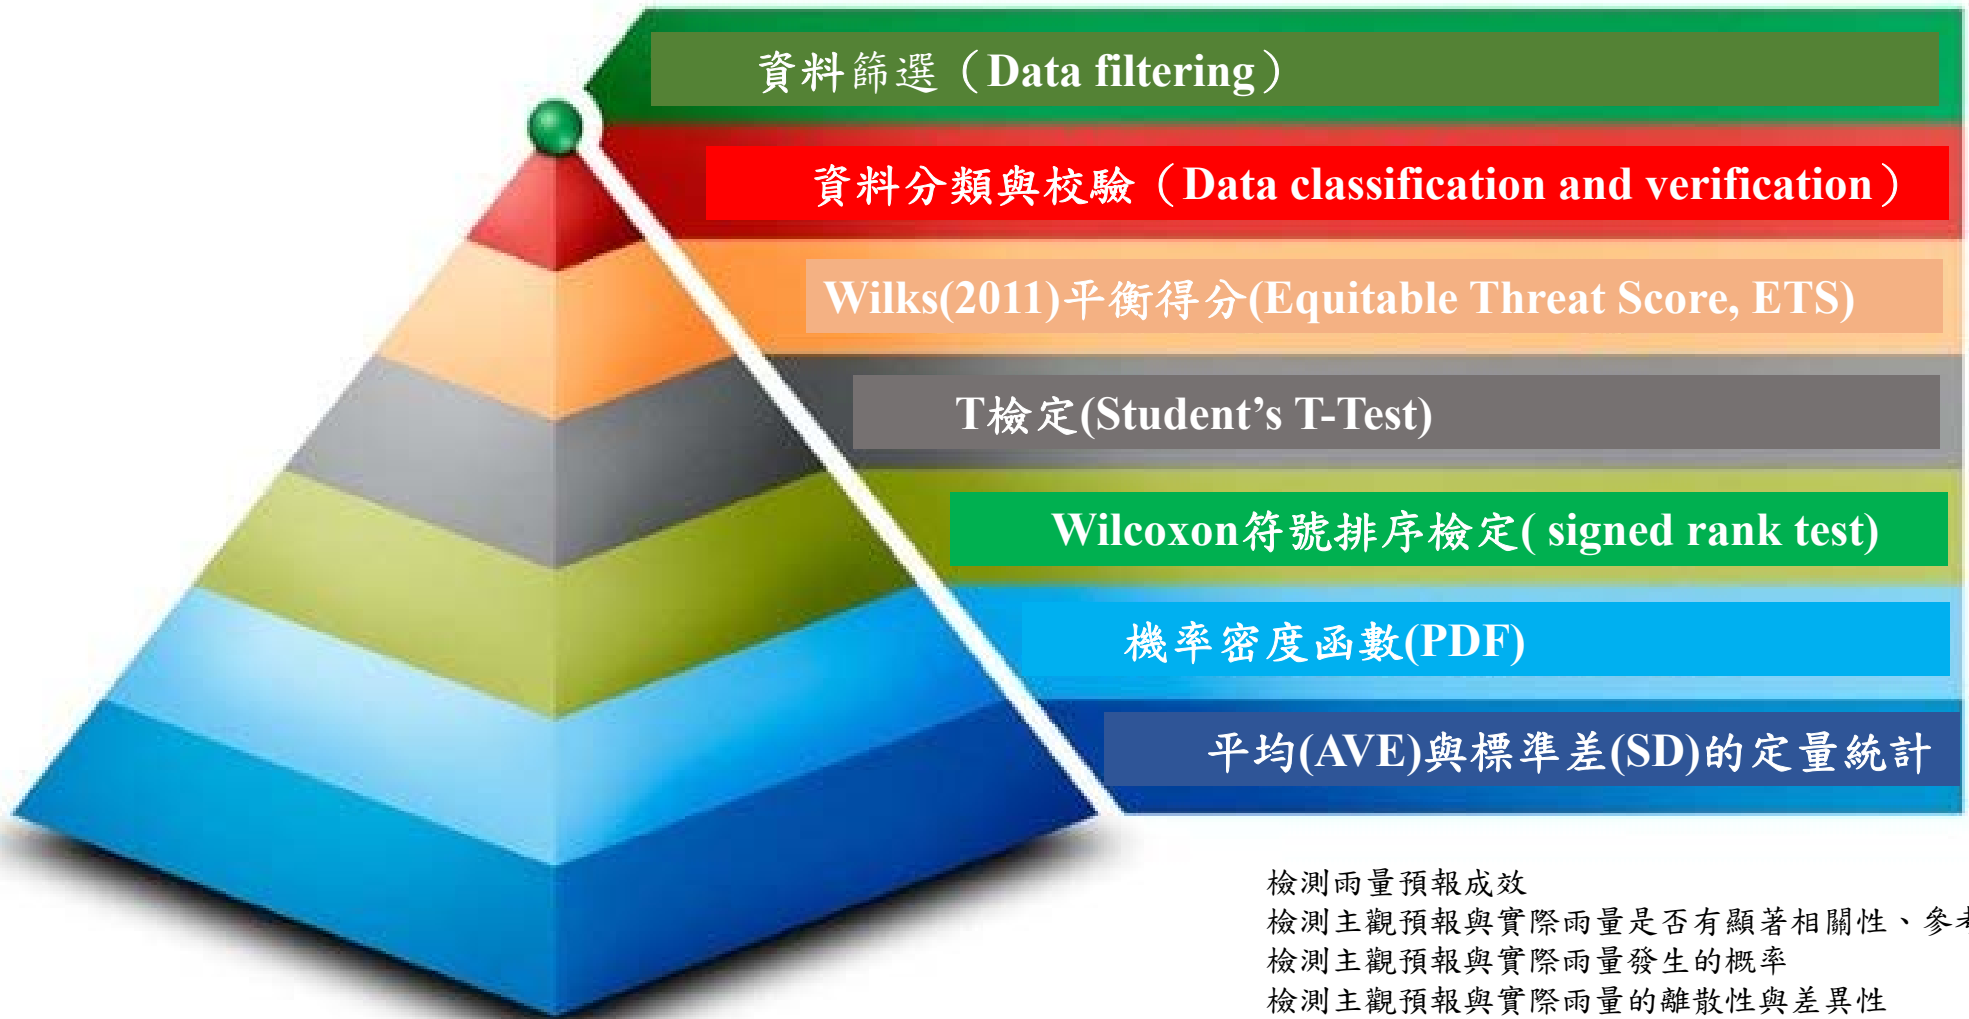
資料篩選（Data filtering）

資料分類與校驗（Data classification and verification）

Wilks(2011)平衡得分(Equitable Threat Score, ETS)

T檢定(Student’s T-Test)

Wilcoxon符號排序檢定( signed rank test)

機率密度函數(PDF)

平均(AVE)與標準差(SD)的定量統計

檢測雨量預報成效
檢測主觀預報與實際雨量是否有顯著相關性、參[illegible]
檢測主觀預報與實際雨量發生的概率
檢測主觀預報與實際雨量的離散性與差異性